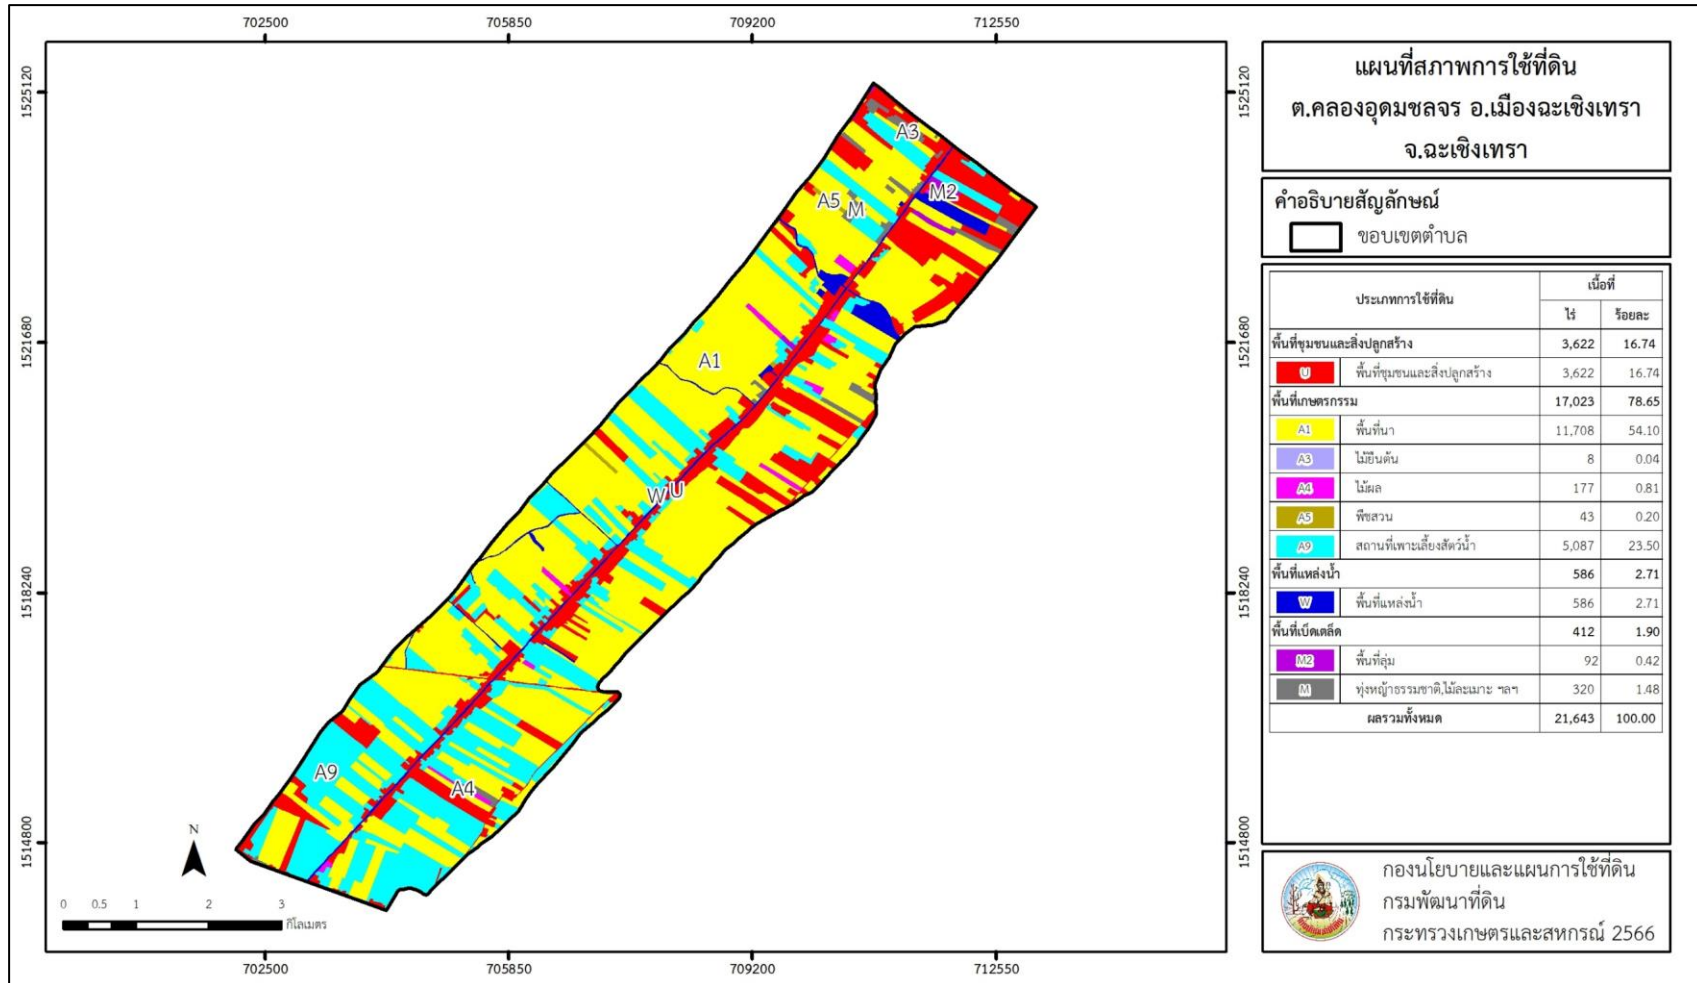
702500 705850 709200 712550

1525120
1521680
1518240
1514800

A3
M2
A5 M
A1
W U
A9
A4

N

0 0.5 1 2 3
กิโลเมตร

702500 705850 709200 712550

1525120
1521680
1518240
1514800

แผนที่สภาพการใช้ที่ดิน
ต.คลองอุดมชลจร อ.เมืองฉะเชิงเทรา
จ.ฉะเชิงเทรา

คำอธิบายสัญลักษณ์
ขอบเขตตำบล

| ประเภทการใช้ที่ดิน | | เนื้อที่ ไร่ | ร้อยละ |
|---|---|---|---|
| พื้นที่ชุมชนและสิ่งปลูกสร้าง | | 3,622 | 16.74 |
| U | พื้นที่ชุมชนและสิ่งปลูกสร้าง | 3,622 | 16.74 |
| พื้นที่เกษตรกรรม | | 17,023 | 78.65 |
| A1 | พื้นที่นา | 11,708 | 54.10 |
| A3 | ไม้ยืนต้น | 8 | 0.04 |
| A4 | ไม้ผล | 177 | 0.81 |
| A5 | พืชสวน | 43 | 0.20 |
| A9 | สถานที่เพาะเลี้ยงสัตว์น้ำ | 5,087 | 23.50 |
| พื้นที่แหล่งน้ำ | | 586 | 2.71 |
| W | พื้นที่แหล่งน้ำ | 586 | 2.71 |
| พื้นที่เบ็ดเตล็ด | | 412 | 1.90 |
| M2 | พื้นที่ลุ่ม | 92 | 0.42 |
| M | ทุ่งหญ้าธรรมชาติ,ไม้ละเมาะ ฯลฯ | 320 | 1.48 |
| ผลรวมทั้งหมด | | 21,643 | 100.00 |

กองนโยบายและแผนการใช้ที่ดิน
กรมพัฒนาที่ดิน
กระทรวงเกษตรและสหกรณ์ 2566